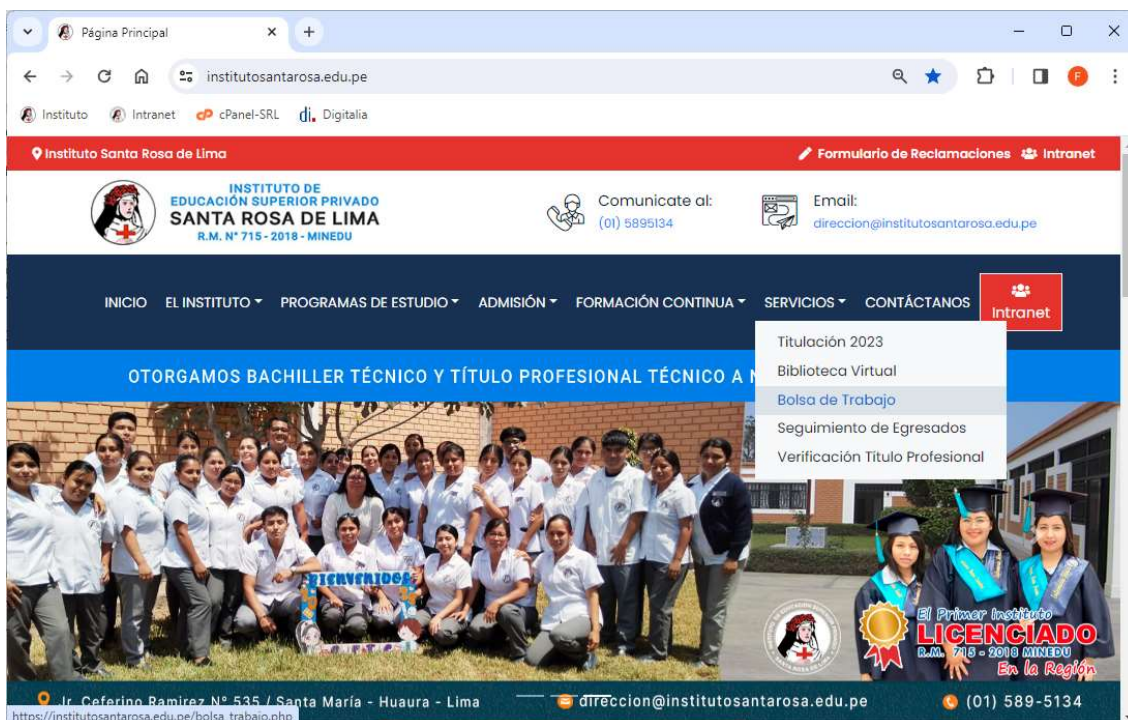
Página Principal

institutosantarosa.edu.pe

Instituto Intranet cPanel-SRL Digitalia

Instituto Santa Rosa de Lima

Formulario de Reclamaciones Intranet

INSTITUTO DE EDUCACIÓN SUPERIOR PRIVADO SANTA ROSA DE LIMA R.M. N° 715 - 2018 - MINEDU

Comunicate al: (01) 5895134

Email: direccion@institutosantarosa.edu.pe

INICIO EL INSTITUTO PROGRAMAS DE ESTUDIO ADMISIÓN FORMACIÓN CONTINUA SERVICIOS CONTÁCTANOS Intranet

Titulación 2023
Biblioteca Virtual
Bolsa de Trabajo
Seguimiento de Egresados
Verificación Titulo Profesional

OTORGAMOS BACHILLER TÉCNICO Y TÍTULO PROFESIONAL TÉCNICO A N

BIENVENIDOS

El Primer Instituto LICENCIADO R.M. 715 - 2018 MINEDU En la Región

Jr. Ceferino Ramirez N° 535 / Santa María - Huaura - Lima

direccion@institutosantarosa.edu.pe

(01) 589-5134

https://institutosantarosa.edu.pe/bolsa_trabajo.php